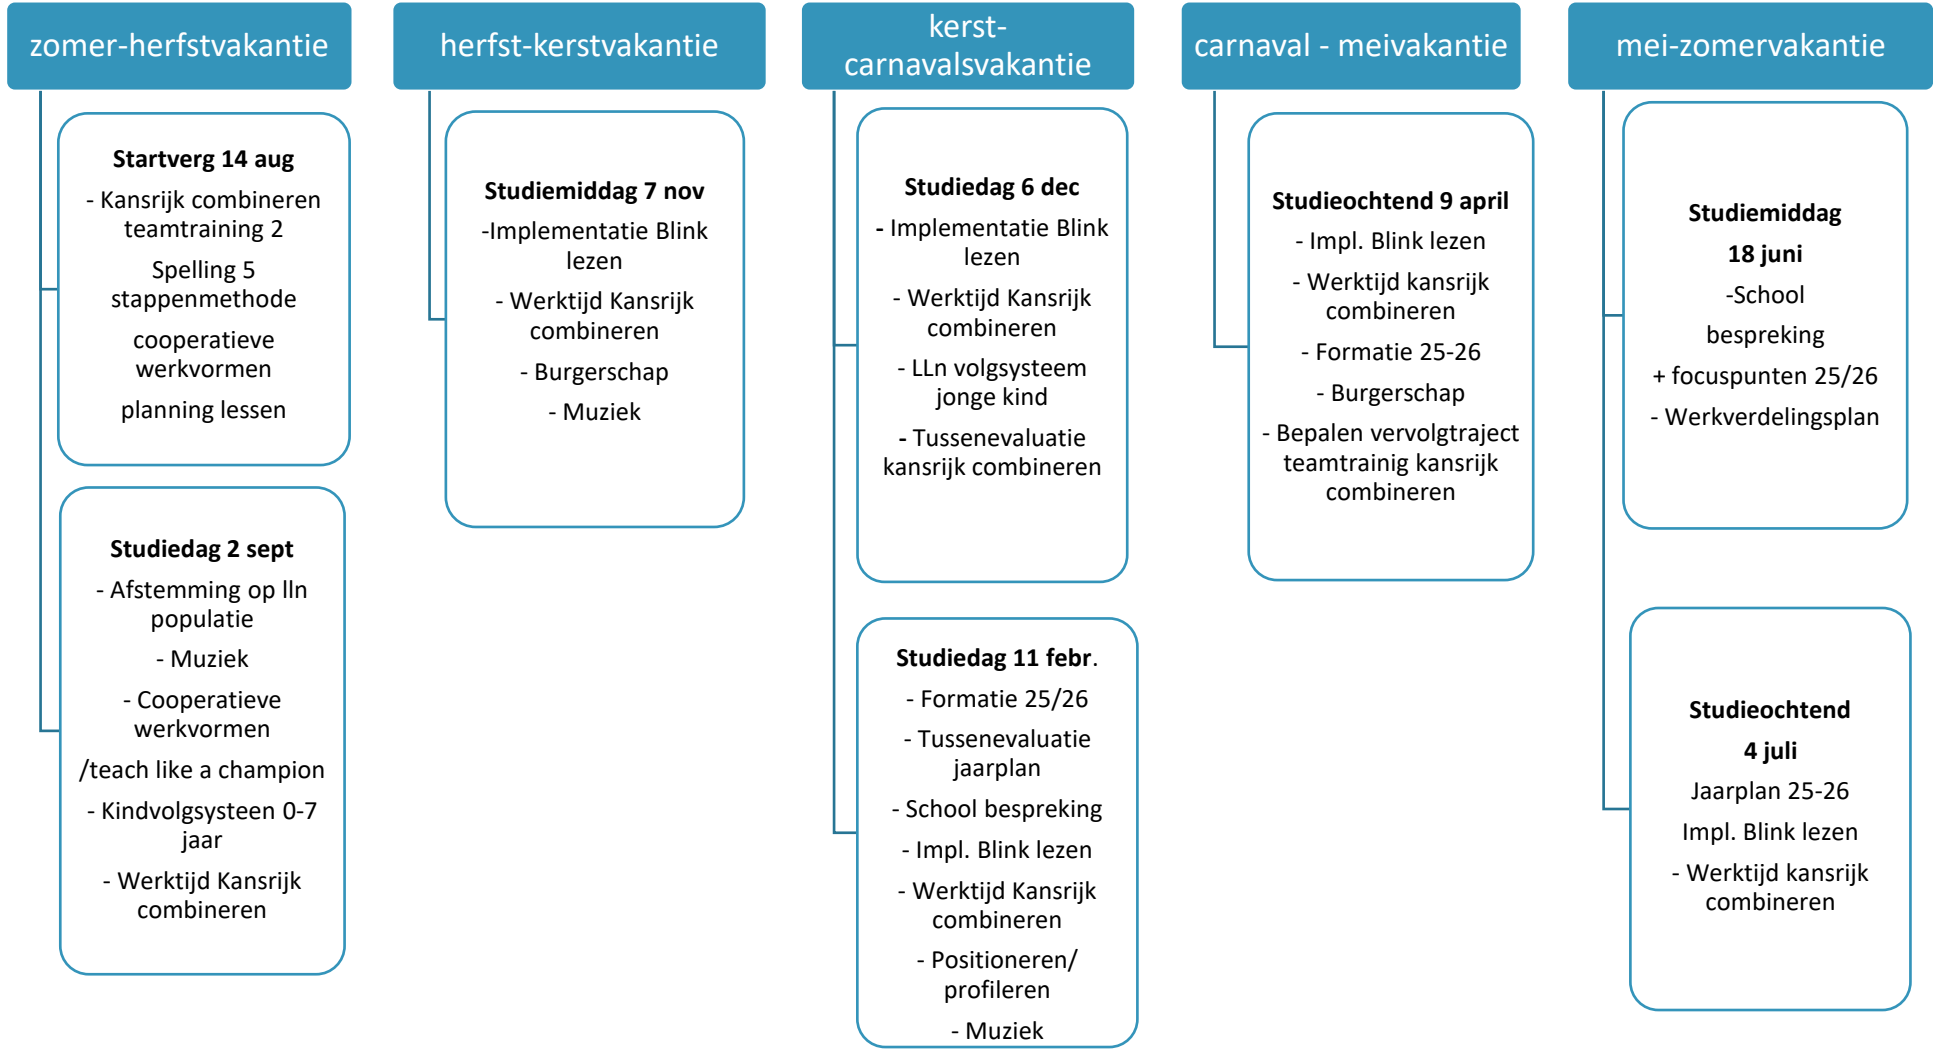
zomer-herfstvakantie

**Startverg 14 aug**

- Kansrijk combineren teamtraining 2

Spelling 5 stappenmethode

cooperatieve werkvormen

planning lessen

**Studiedag 2 sept**

- Afstemming op lln populatie

- Muziek

- Cooperatieve werkvormen

/teach like a champion

- Kindvolgsysteen 0-7 jaar

- Werktijd Kansrijk combineren

herfst-kerstvakantie

**Studiemiddag 7 nov**

-Implementatie Blink lezen

- Werktijd Kansrijk combineren

- Burgerschap

- Muziek

kerst-carnavalsvakantie

**Studiedag 6 dec**

- Implementatie Blink lezen

- Werktijd Kansrijk combineren

- LLn volgsysteem jonge kind

- Tussenevaluatie kansrijk combineren

**Studiedag 11 febr**.

- Formatie 25/26

- Tussenevaluatie jaarplan

- School bespreking

- Impl. Blink lezen

- Werktijd Kansrijk combineren

- Positioneren/ profileren

- Muziek

carnaval - meivakantie

**Studieochtend 9 april**

- Impl. Blink lezen

- Werktijd kansrijk combineren

- Formatie 25-26

- Burgerschap

- Bepalen vervolgtraject teamtrainig kansrijk combineren

mei-zomervakantie

**Studiemiddag**

**18 juni**

-School

bespreking

+ focuspunten 25/26

- Werkverdelingsplan

**Studieochtend**

**4 juli**

Jaarplan 25-26

Impl. Blink lezen

- Werktijd kansrijk combineren